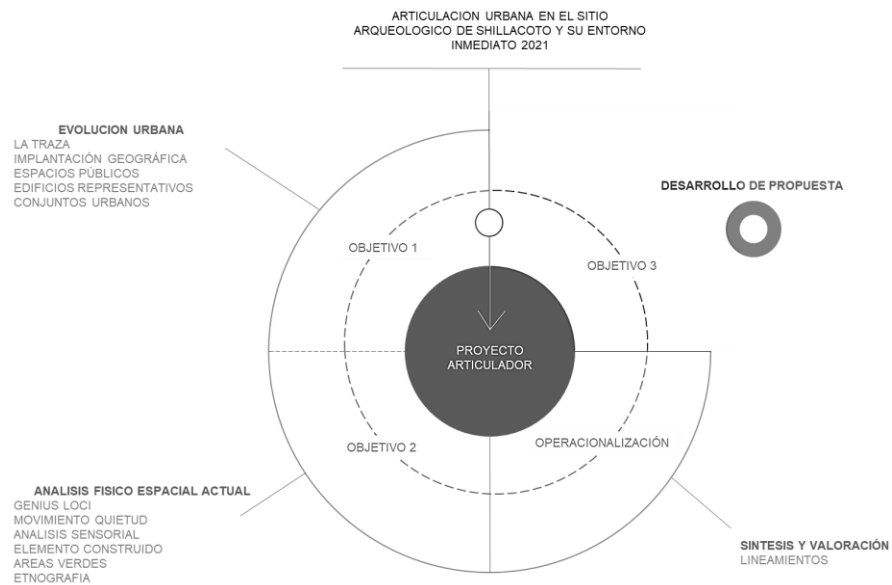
ARTICULACION URBANA EN EL SITIO ARQUEOLOGICO DE SHILLACOTO Y SU ENTORNO INMEDIATO 2021

EVOLUCION URBANA
LA TRAZA
IMPLANTACIÓN GEOGRÁFICA
ESPACIOS PÚBLICOS
EDIFICIOS REPRESENTATIVOS
CONJUNTOS URBANOS

DESARROLLO DE PROPUESTA

OBJETIVO 1

OBJETIVO 3

PROYECTO ARTICULADOR

OBJETIVO 2

OPERACIONALIZACIÓN

ANALISIS FISICO ESPACIAL ACTUAL
GENIUS LOCI
MOVIMIENTO QUIETUD
ANALISIS SENSORIAL
ELEMENTO CONSTRUIDO
AREAS VERDES
ETNOGRAFIA

SINTESIS Y VALORACIÓN
LINEAMIENTOS